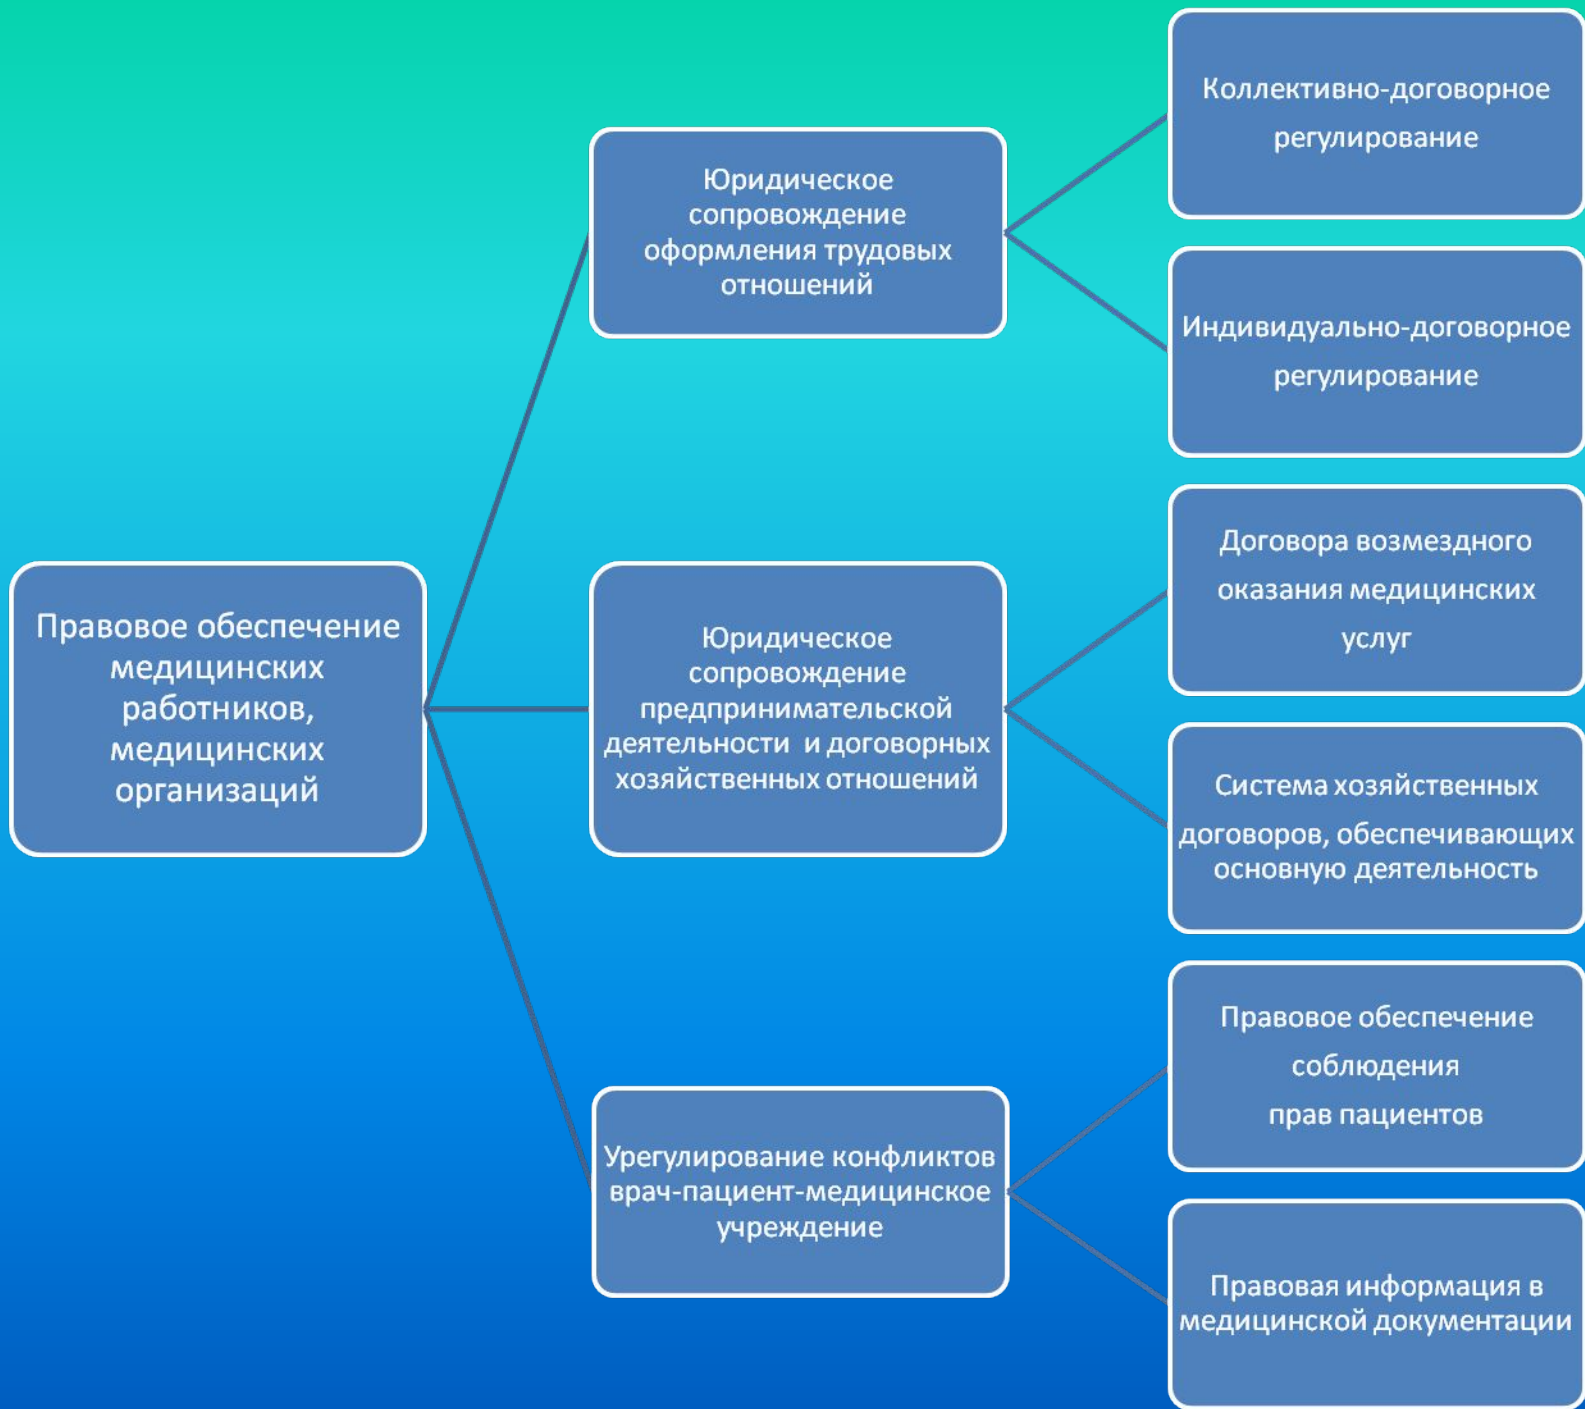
Правовое обеспечение медицинских работников, медицинских организаций

Юридическое сопровождение оформления трудовых отношений

Коллективно-договорное регулирование

Индивидуально-договорное регулирование

Юридическое сопровождение предпринимательской деятельности и договорных хозяйственных отношений

Договора возмездного оказания медицинских услуг

Система хозяйственных договоров, обеспечивающих основную деятельность

Урегулирование конфликтов врач-пациент-медицинское учреждение

Правовое обеспечение соблюдения прав пациентов

Правовая информация в медицинской документации